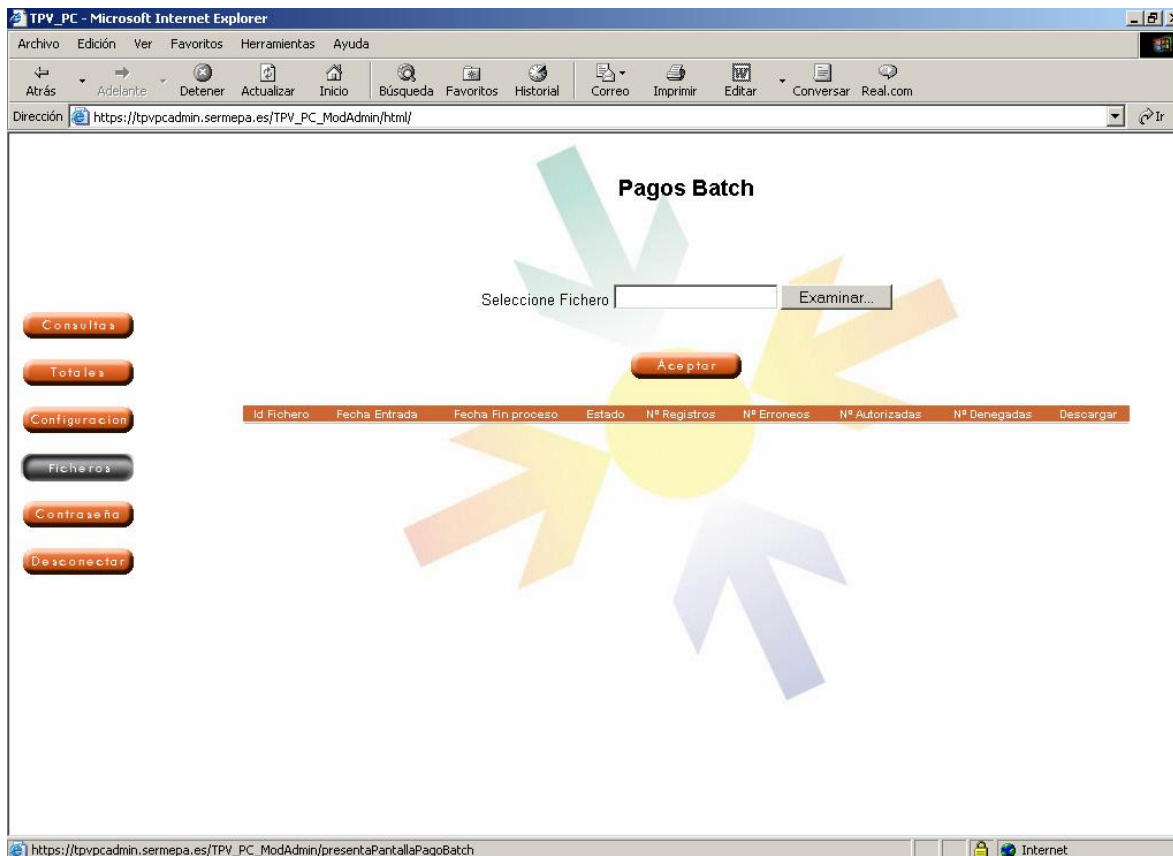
TPV_PC - Microsoft Internet Explorer

Archivo Edición Ver Favoritos Herramientas Ayuda

Atrás Adelante Detener Actualizar Inicio Búsqueda Favoritos Historial Correo Imprimir Editar Conversar Real.com

Dirección https://tpvpcadmin.sermepa.es/TPV_PC_ModAdmin/html/ Ir

Pagos Batch

Seleccione Fichero Examinar...

Consultas

Totales

Configuracion

Ficheros

Contraseña

Desconectar

Aceptar

| Id Fichero | Fecha Entrada | Fecha Fin proceso | Estado | Nº Registros | Nº Erroneos | Nº Autorizadas | Nº Denegadas | Descargar |
|---|---|---|---|---|---|---|---|---|

https://tpvpcadmin.sermepa.es/TPV_PC_ModAdmin/presentaPantallaPagoBatch

Internet